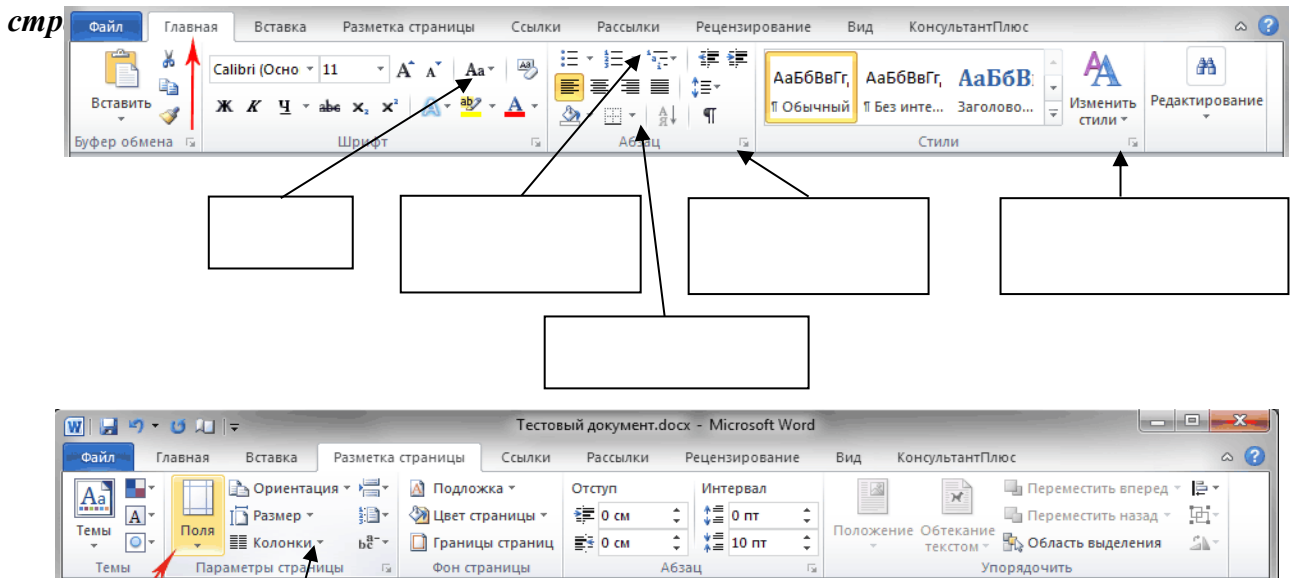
стр

Файл Главная Вставка Разметка страницы Ссылки Рассылки Рецензирование Вид КонсультантПлюс

Вставить
Буфер обмена

Calibri (Осно 11
Aa
Ж К Ч abe $x_2$ $x^2$
A
Шрифт

¶
Абзац

АаБбВвГг, ¶ Обычный
АаБбВвГг, ¶ Без инте...
АаБбВ Заголово...
Изменить стили
Стили

Редактирование

Тестовый документ.docx - Microsoft Word

Файл Главная Вставка Разметка страницы Ссылки Рассылки Рецензирование Вид КонсультантПлюс

Аа
Темы
Темы

Поля
Ориентация
Размер
Колонки
Параметры страницы

Подложка
Цвет страницы
Границы страниц
Фон страницы

Отступ
0 см
0 см
Интервал
0 пт
10 пт
Абзац

Положение
Обтекание текстом
Переместить вперед
Переместить назад
Область выделения
Упорядочить